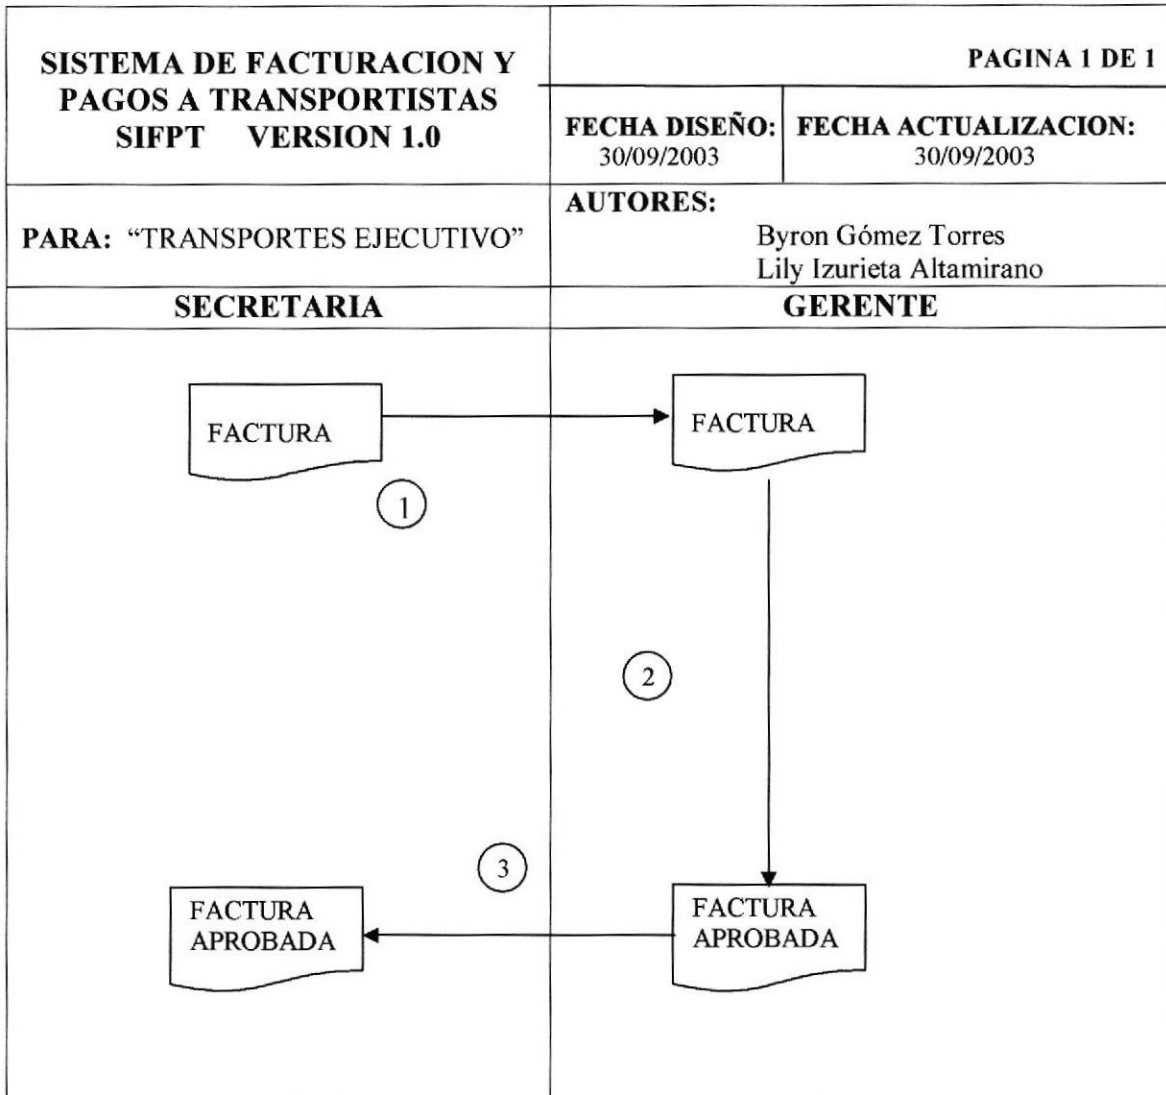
SISTEMA DE FACTURACION Y PAGOS A TRANSPORTISTAS SIFPT VERSION 1.0

PAGINA 1 DE 1

FECHA DISEÑO: 30/09/2003

FECHA ACTUALIZACION: 30/09/2003

PARA: "TRANSPORTES EJECUTIVO"

AUTORES:
Byron Gómez Torres
Lily Izurieta Altamirano

SECRETARIA

GERENTE

FACTURA

FACTURA

1

2

3

FACTURA APROBADA

FACTURA APROBADA